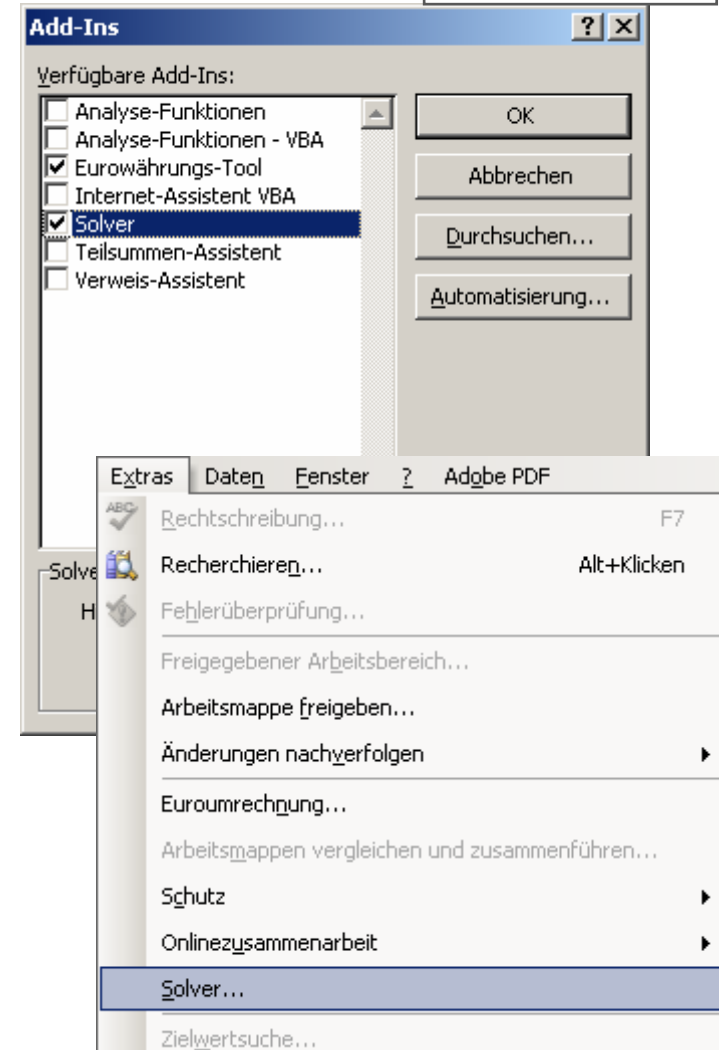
Add-Ins

?

Verfügbare Add-Ins:

Analyse-Funktionen
Analyse-Funktionen - VBA
Eurowährungs-Tool
Internet-Assistent VBA
Solver
Teilsummen-Assistent
Verweis-Assistent

OK

Abbrechen

Durchsuchen...

Automatisierung...

Solve

H

Extras Daten Fenster ? Adobe PDF

Rechtschreibung... F7

Recherchieren... Alt+Klicken

Fehlerüberprüfung...

Freigegebener Arbeitsbereich...

Arbeitsmappe freigeben...

Änderungen nachverfolgen

Euroumrechnung...

Arbeitsmappen vergleichen und zusammenführen...

Schutz

Onlinezusammenarbeit

Solver...

Zielwertsuche...